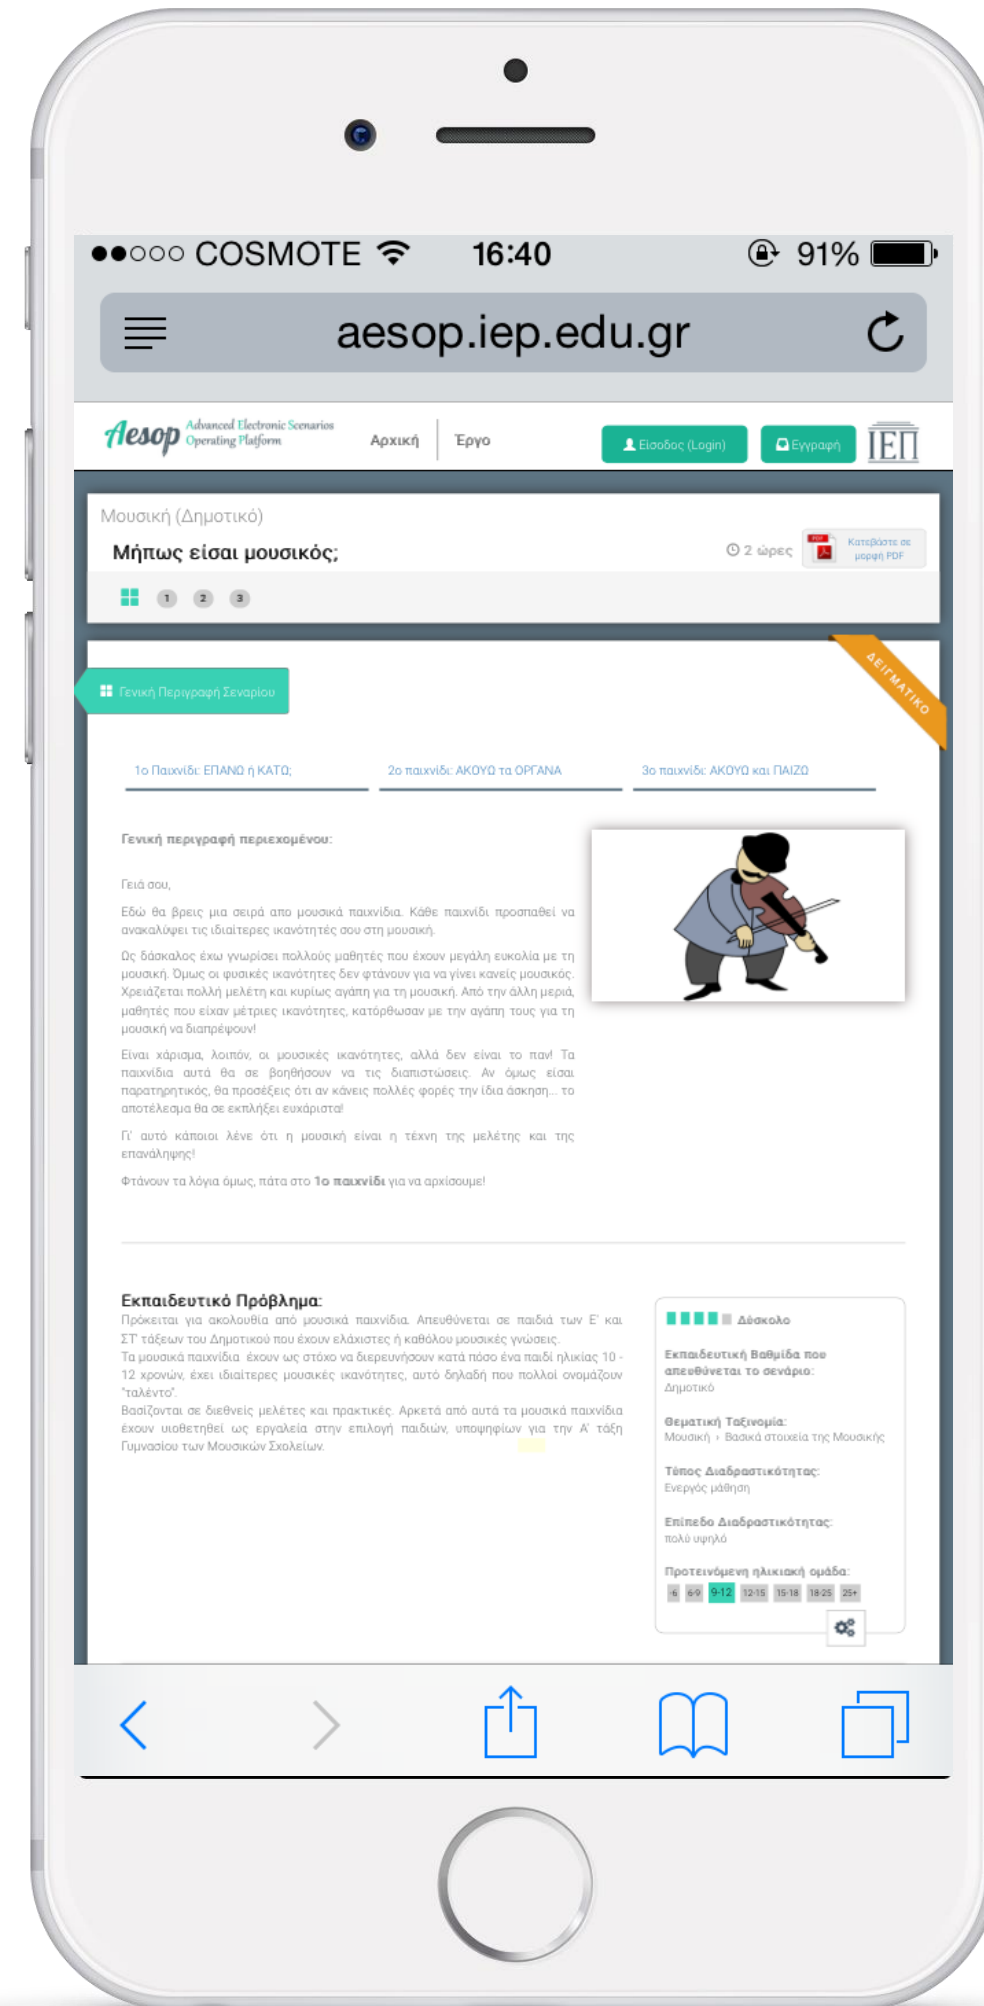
●●○○○ COSMOTE 16:40 91%

aesop.iep.edu.gr

Aesop Advanced Electronic Scenarios Operating Platform

Αρχική | Έργο

Είσοδος (Login) | Εγγραφή | ΙΕΠ

Μουσική (Δημοτικό)

Μήπως είσαι μουσικός;

2 ώρες | Κατεβάστε σε μορφή PDF

1 2 3

Γενική Περιγραφή Σεναρίου

ΔΕΙΓΜΑΤΙΚΟ

1ο Παιχνίδι: ΕΠΑΝΩ ή ΚΑΤΩ; | 2ο παιχνίδι: ΑΚΟΥΩ τα ΟΡΓΑΝΑ | 3ο παιχνίδι: ΑΚΟΥΩ και ΠΑΙΖΩ

Γενική περιγραφή περιεχομένου:

Γειά σου,

Εδώ θα βρεις μια σειρά απο μουσικά παιχνίδια. Κάθε παιχνίδι προσπαθεί να ανακαλύψει τις ιδιαίτερες ικανότητές σου στη μουσική.

Ως δάσκαλος έχω γνωρίσει πολλούς μαθητές που έχουν μεγάλη ευκολία με τη μουσική. Όμως οι φυσικές ικανότητες δεν φτάνουν για να γίνει κανείς μουσικός. Χρειάζεται πολλή μελέτη και κυρίως αγάπη για τη μουσική. Από την άλλη μεριά, μαθητές που είχαν μέτριες ικανότητες, κατόρθωσαν με την αγάπη τους για τη μουσική να διαπρέψουν!

Είναι χάρισμα, λοιπόν, οι μουσικές ικανότητες, αλλά δεν είναι το παν! Τα παιχνίδια αυτά θα σε βοηθήσουν να τις διαπιστώσεις. Αν όμως είσαι παρατηρητικός, θα προσέξεις ότι αν κάνεις πολλές φορές την ίδια άσκηση... το αποτέλεσμα θα σε εκπλήξει ευχάριστα!

Γι' αυτό κάποιοι λένε ότι η μουσική είναι η τέχνη της μελέτης και της επανάληψης!

Φτάνουν τα λόγια όμως, πάτα στο 1ο παιχνίδι για να αρχίσουμε!

Εκπαιδευτικό Πρόβλημα:
Πρόκειται για ακολουθία από μουσικά παιχνίδια. Απευθύνεται σε παιδιά των Ε' και ΣΤ' τάξεων του Δημοτικού που έχουν ελάχιστες ή καθόλου μουσικές γνώσεις.
Τα μουσικά παιχνίδια έχουν ως στόχο να διερευνήσουν κατά πόσο ένα παιδί ηλικίας 10 - 12 χρονών, έχει ιδιαίτερες μουσικές ικανότητες, αυτό δηλαδή που πολλοί ονομάζουν "ταλέντο".
Βασίζονται σε διεθνείς μελέτες και πρακτικές. Αρκετά από αυτά τα μουσικά παιχνίδια έχουν υιοθετηθεί ως εργαλεία στην επιλογή παιδιών, υποψηφίων για την Α' τάξη Γυμνασίου των Μουσικών Σχολείων.

Δύσκολο

Εκπαιδευτική Βαθμίδα που απευθύνεται το σενάριο:
Δημοτικό

Θεματική Ταξινομία:
Μουσική › Βασικά στοιχεία της Μουσικής

Τύπος Διαδραστικότητας:
Ενεργός μάθηση

Επίπεδο Διαδραστικότητας:
πολύ υψηλό

Προτεινόμενη ηλικιακή ομάδα:
-6 6-9 9-12 12-15 15-18 18-25 25+